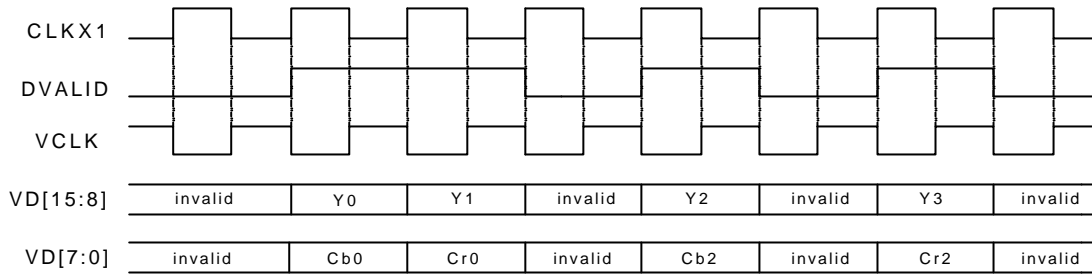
CLKX1

DVALID

VCLK

VD[15:8]

| invalid | Y0 | Y1 | invalid | Y2 | invalid | Y3 | invalid |
|---|---|---|---|---|---|---|---|

VD[7:0]

| invalid | Cb0 | Cr0 | invalid | Cb2 | invalid | Cr2 | invalid |
|---|---|---|---|---|---|---|---|